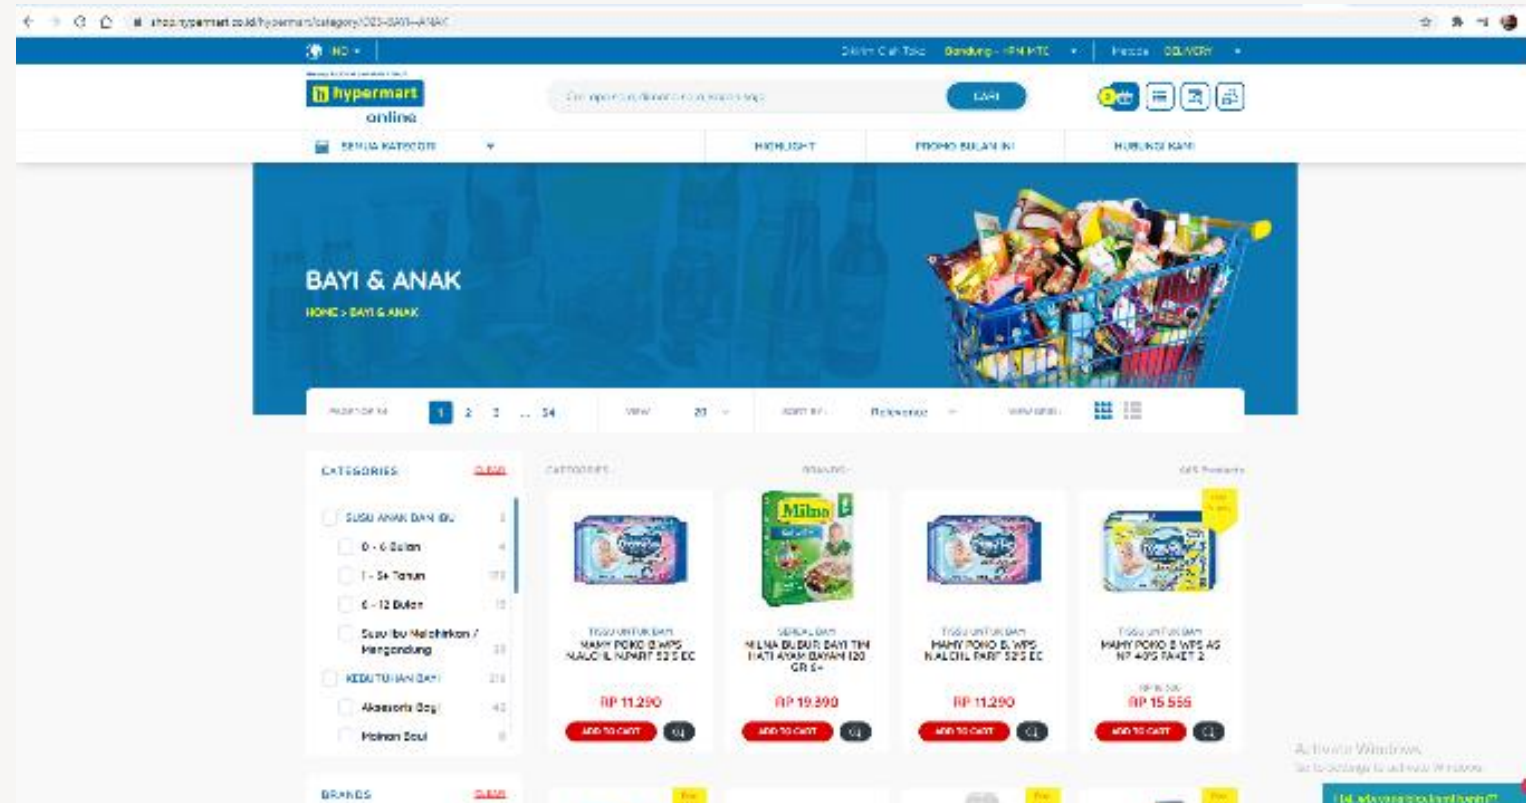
shop.hypermart.co.id/hypermart/category/023-BAYI--ANAK

ID

Dikirim Dari Toko Bandung - HPM MTC

Pesan DELIVERY

hypermart online

Cari

SEMUA KATEGORI

HIGHLIGHT

PROMO BULAN INI

HUBUNGI KAMI

BAYI & ANAK

HOME > BAYI & ANAK

PAGE 1 OF 34

1 2 3 ... 34

VIEW 20

SORT BY Relevance

VIEW GRID

CATEGORIES CLEAR

SUSU ANAK DAN IBU

0 - 6 Bulan

1 - 5+ Tahun

6 - 12 Bulan

Susu Ibu Melahirkan / Mengandung

KEBUTUHAN BAYI

Aksesoris Bayi

Mainan Bayi

BRANDS CLEAR

CATEGORIES

BRANDS

Products

Milna

TISSU UNTUK BAYI
MAMY POKO B WPS NALCHL NPART 52'S EC

RP 11.290

ADD TO CART

SEREAL BAYI
MILNA BUBUR BAYI TIM HATI AYAM BAYAM 120 GR 6+

RP 19.390

ADD TO CART

TISSU UNTUK BAYI
MAMY POKO B WPS NALCHL PART 52'S EC

RP 11.290

ADD TO CART

TISSU UNTUK BAYI
MAMY POKO B WPS AS NP 40'S PAKET 2

RP 15.555

ADD TO CART

Activate Windows
Go to Settings to activate Windows.